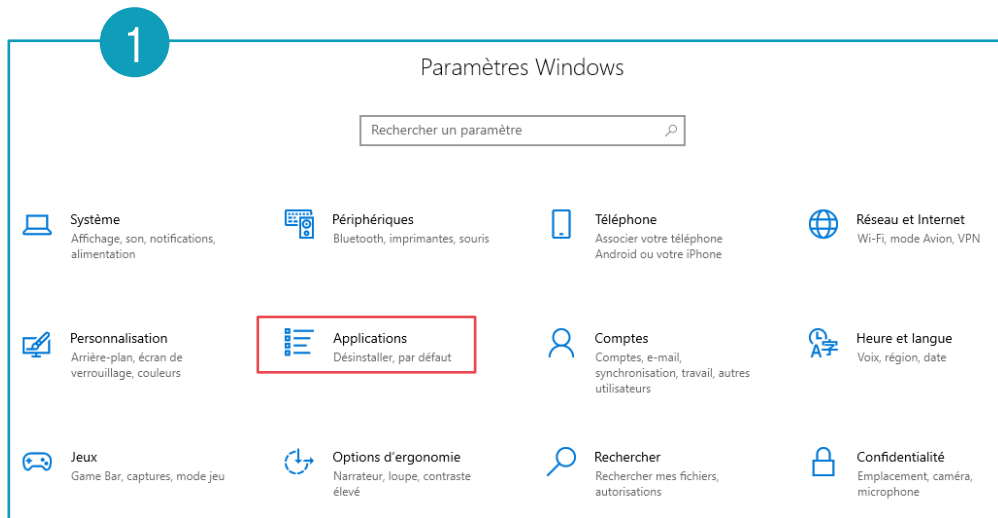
1

Paramètres Windows

Rechercher un paramètre

Système
Affichage, son, notifications, alimentation

Périphériques
Bluetooth, imprimantes, souris

Téléphone
Associer votre téléphone Android ou votre iPhone

Réseau et Internet
Wi-Fi, mode Avion, VPN

Personnalisation
Arrière-plan, écran de verrouillage, couleurs

Applications
Désinstaller, par défaut

Comptes
Comptes, e-mail, synchronisation, travail, autres utilisateurs

Heure et langue
Voix, région, date

Jeux
Game Bar, captures, mode jeu

Options d'ergonomie
Narrateur, loupe, contraste élevé

Rechercher
Rechercher mes fichiers, autorisations

Confidentialité
Emplacement, caméra, microphone